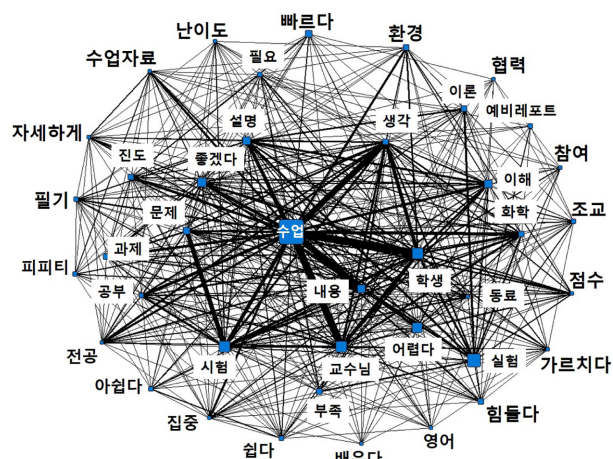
난이도
빠르다
환경
수업자료
필요
협력
이론
예비레포트
자세하게
설명
생각
참여
진도
좋겠다
이해
필기
문제
조교
화학
수업
과제
피피티
점수
학생
내용
공부
동료
어렵다
전공
시험
실험
가르치다
교수님
아쉽다
부족
집중
힘들다
쉽다
영어
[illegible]